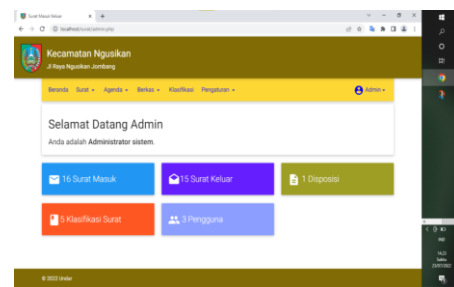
Surat Masuk Keluar
localhost/surat/admin.php

Kecamatan Ngusikan
Jl Raya Ngusikan Jombang

Beranda Surat ▾ Agenda ▾ Berkas ▾ Klasifikasi Pengaturan ▾
Admin ▾

Selamat Datang Admin
Anda adalah Administrator sistem.

16 Surat Masuk
15 Surat Keluar
1 Disposisi
5 Klasifikasi Surat
3 Pengguna

© 2022 Undar

14.21
Selasa
23/07/2022